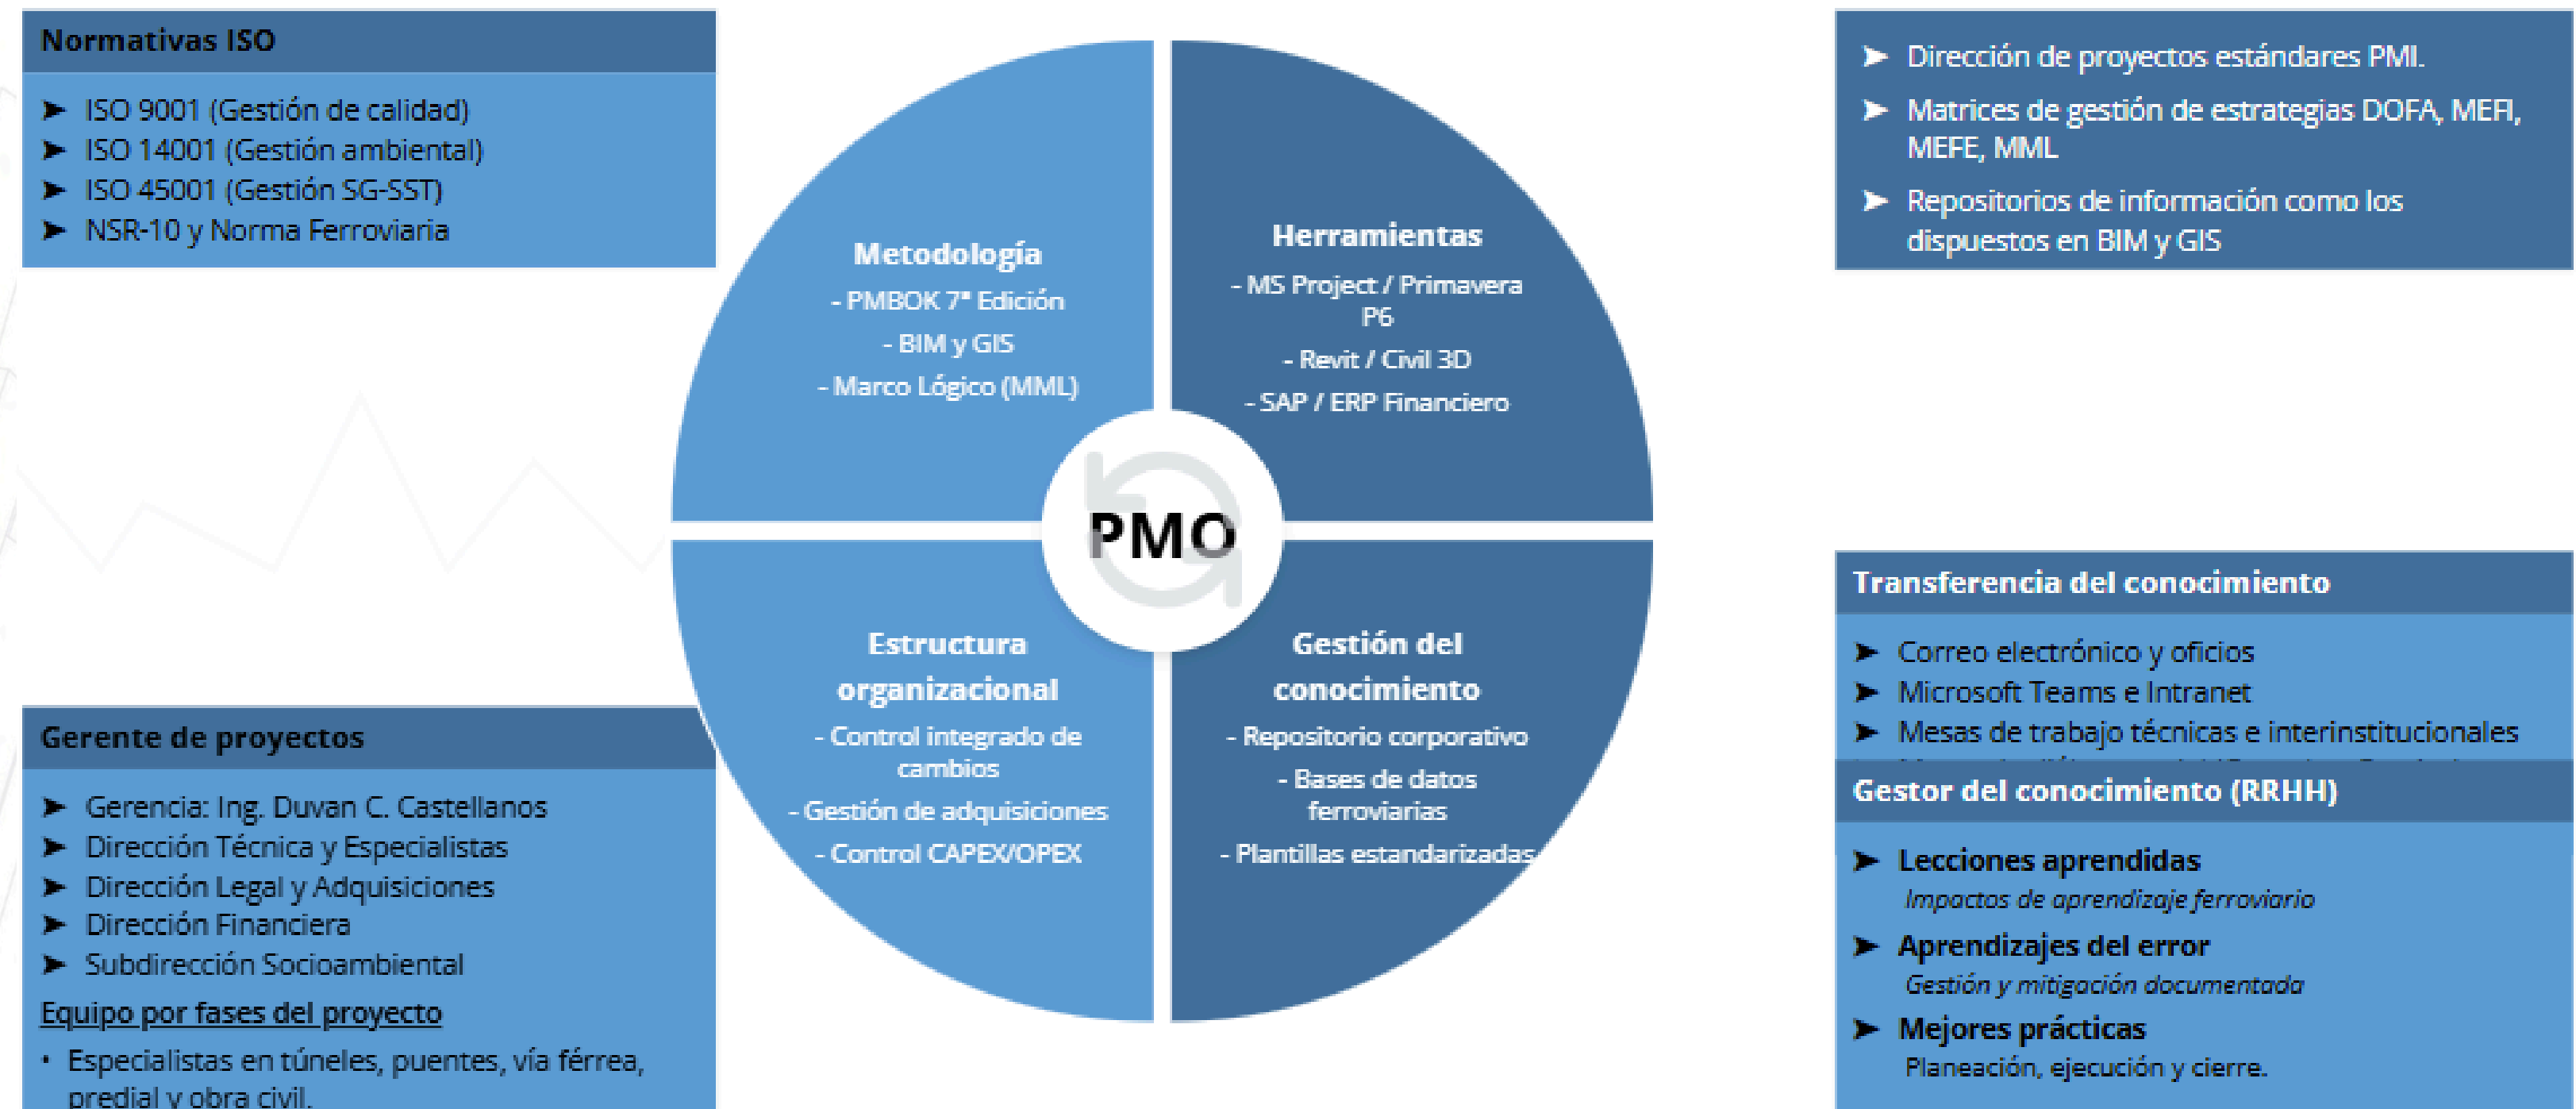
Normativas ISO

➤ ISO 9001 (Gestión de calidad)
➤ ISO 14001 (Gestión ambiental)
➤ ISO 45001 (Gestión SG-SST)
➤ NSR-10 y Norma Ferroviaria

Metodología
- PMBOK 7ª Edición
- BIM y GIS
- Marco Lógico (MML)

Herramientas
- MS Project / Primavera P6
- Revit / Civil 3D
- SAP / ERP Financiero

PMO

Estructura organizacional
- Control integrado de cambios
- Gestión de adquisiciones
- Control CAPEX/OPEX

Gestión del conocimiento
- Repositorio corporativo
- Bases de datos ferroviarias
- Plantillas estandarizadas

➤ Dirección de proyectos estándares PMI.
➤ Matrices de gestión de estrategias DOFA, MEFI, MEFE, MML
➤ Repositorios de información como los dispuestos en BIM y GIS

Transferencia del conocimiento

➤ Correo electrónico y oficios
➤ Microsoft Teams e Intranet
➤ Mesas de trabajo técnicas e interinstitucionales
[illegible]

Gestor del conocimiento (RRHH)

➤ Lecciones aprendidas
Impactos de aprendizaje ferroviario
➤ Aprendizajes del error
Gestión y mitigación documentada
➤ Mejores prácticas
Planeación, ejecución y cierre.

Gerente de proyectos

➤ Gerencia: Ing. Duvan C. Castellanos
➤ Dirección Técnica y Especialistas
➤ Dirección Legal y Adquisiciones
➤ Dirección Financiera
➤ Subdirección Socioambiental

Equipo por fases del proyecto
• Especialistas en túneles, puentes, vía férrea, predial y obra civil.